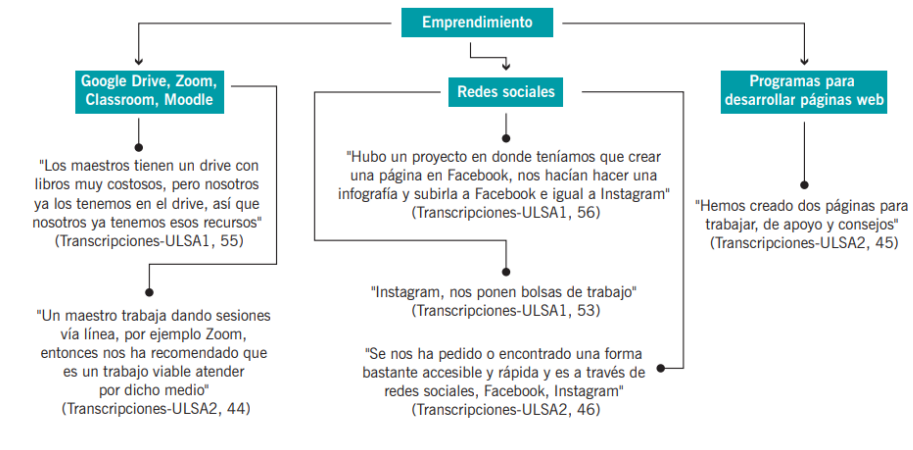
Emprendimiento

Google Drive, Zoom, Classroom, Moodle

"Los maestros tienen un drive con libros muy costosos, pero nosotros ya los tenemos en el drive, así que nosotros ya tenemos esos recursos" (Transcripciones-ULSA1, 55)

"Un maestro trabaja dando sesiones vía línea, por ejemplo Zoom, entonces nos ha recomendado que es un trabajo viable atender por dicho medio" (Transcripciones-ULSA2, 44)

Redes sociales

"Hubo un proyecto en donde teníamos que crear una página en Facebook, nos hacían hacer una infografía y subirla a Facebook e igual a Instagram" (Transcripciones-ULSA1, 56)

"Instagram, nos ponen bolsas de trabajo" (Transcripciones-ULSA1, 53)

"Se nos ha pedido o encontrado una forma bastante accesible y rápida y es a través de redes sociales, Facebook, Instagram" (Transcripciones-ULSA2, 46)

Programas para desarrollar páginas web

"Hemos creado dos páginas para trabajar, de apoyo y consejos" (Transcripciones-ULSA2, 45)